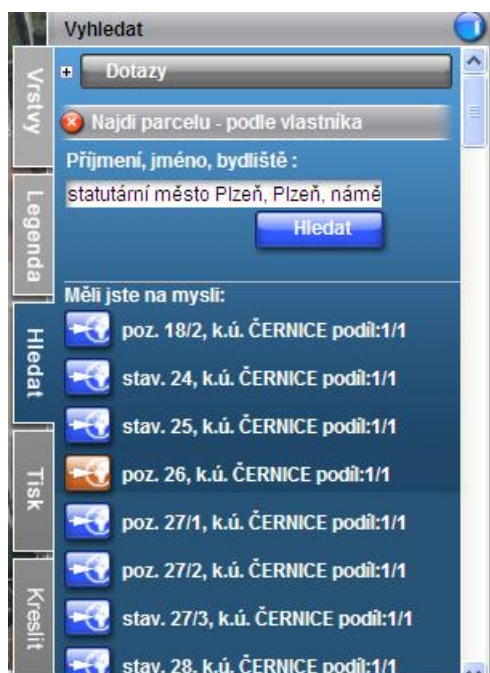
Vyhledat

Vrstvy
Legenda
Hledat
Tisk
Kreslit

Dotazy

Najdi parcelu - podle vlastníka

Příjmení, jméno, bydliště :

statutární město Plzeň, Plzeň, námě

Hledat

Měli jste na mysli:

poz. 18/2, k.ú. ČERNICE podíl:1/1
stav. 24, k.ú. ČERNICE podíl:1/1
stav. 25, k.ú. ČERNICE podíl:1/1
poz. 26, k.ú. ČERNICE podíl:1/1
poz. 27/1, k.ú. ČERNICE podíl:1/1
poz. 27/2, k.ú. ČERNICE podíl:1/1
stav. 27/3, k.ú. ČERNICE podíl:1/1
stav. 28, k.ú. ČERNICE podíl:1/1